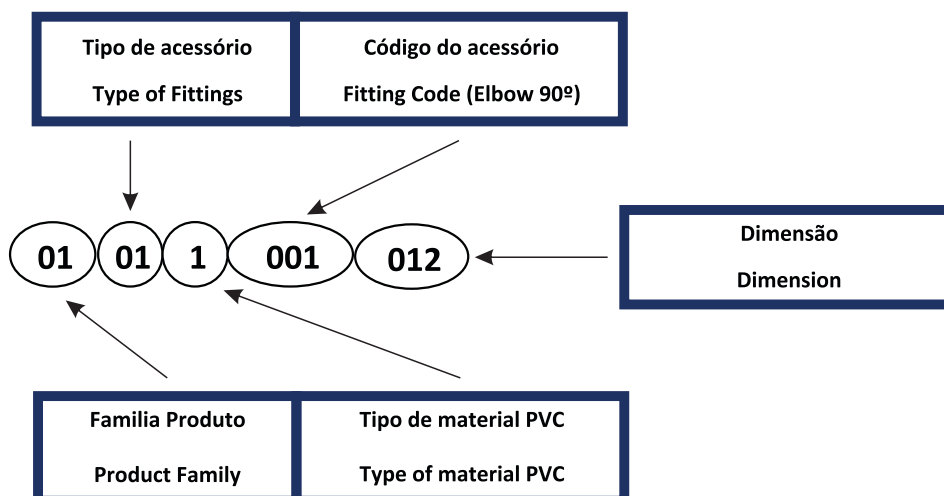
Tipo de acessório

Type of Fittings

Código do acessório

Fitting Code (Elbow 90º)

01

01

1

001

012

Dimensão

Dimension

Familia Produto

Product Family

Tipo de material PVC

Type of material PVC